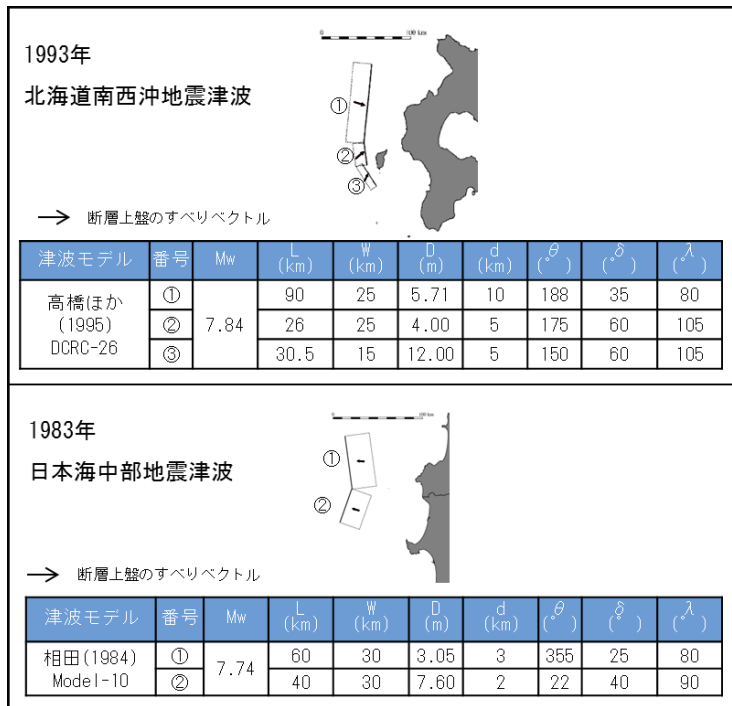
1993年

北海道南西沖地震津波

0 100 km

①

②

③

→ 断層上盤のすべりベクトル

| 津波モデル | 番号 | Mw | L (km) | W (km) | D (m) | d (km) | $\theta$ (°) | $\delta$ (°) | $\lambda$ (°) |
|---|---|---|---|---|---|---|---|---|---|
| 高橋ほか (1995) DCRC-26 | ① | 7.84 | 90 | 25 | 5.71 | 10 | 188 | 35 | 80 |
| | ② | | 26 | 25 | 4.00 | 5 | 175 | 60 | 105 |
| | ③ | | 30.5 | 15 | 12.00 | 5 | 150 | 60 | 105 |

1983年

日本海中部地震津波

0 100 km

①

②

→ 断層上盤のすべりベクトル

| 津波モデル | 番号 | Mw | L (km) | W (km) | D (m) | d (km) | $\theta$ (°) | $\delta$ (°) | $\lambda$ (°) |
|---|---|---|---|---|---|---|---|---|---|
| 相田(1984) Model-10 | ① | 7.74 | 60 | 30 | 3.05 | 3 | 355 | 25 | 80 |
| | ② | | 40 | 30 | 7.60 | 2 | 22 | 40 | 90 |